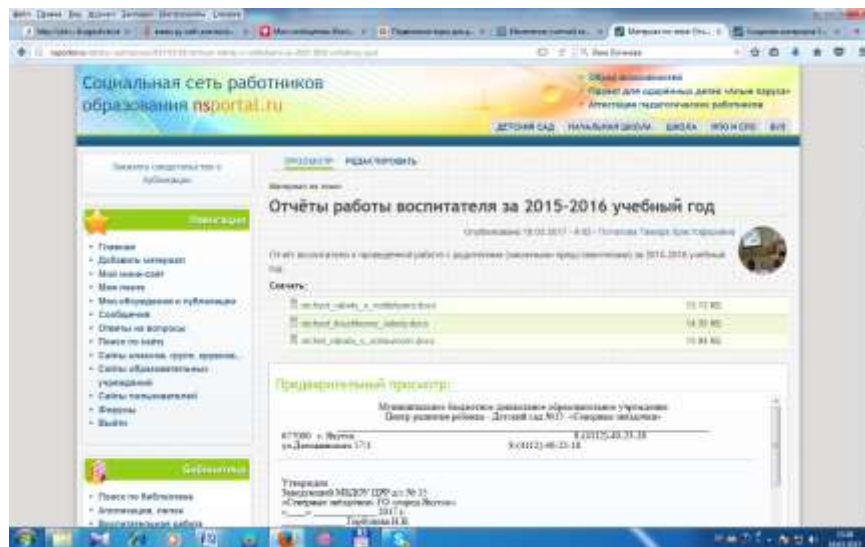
Социальная сеть работников образования nsportal.ru

Образ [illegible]
Проект для одарённых детей «Алые паруса»
Аттестация педагогических работников

ДЕТСКИЙ САД НАЧАЛЬНАЯ ШКОЛА ШКОЛА ИЗО И СПО ВУЗ

ПРОСМОТР РЕДАКТИРОВАТЬ

Отчёты работы воспитателя за 2015-2016 учебный год

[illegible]

Скачать:

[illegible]
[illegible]
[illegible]

Навигация
Главная
Добавить материал
Мой мини-сайт
Мои сообщения и публикации
Сообщения
Ответы на вопросы
Поиск по сайту
Сайты классов, групп, кружков...
Сайты образовательных учреждений
Сайты пользователей
Форумы
Выйти

Библиотека
Поиск по библиотеке
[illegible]
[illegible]

Предварительный просмотр:

Муниципальное бюджетное дошкольное образовательное учреждение
Центр развития ребенка - Детский сад №17 «Сказочный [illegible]»

677000 г. Якутск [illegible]
ул.Дзержинского 17/1 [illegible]

Утверждаю
Заведующий МБДОУ ЦРР д/с № 17
«Сказочный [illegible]» ГО «город Якутск»
«___»_______ 2017 г.
_______ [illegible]